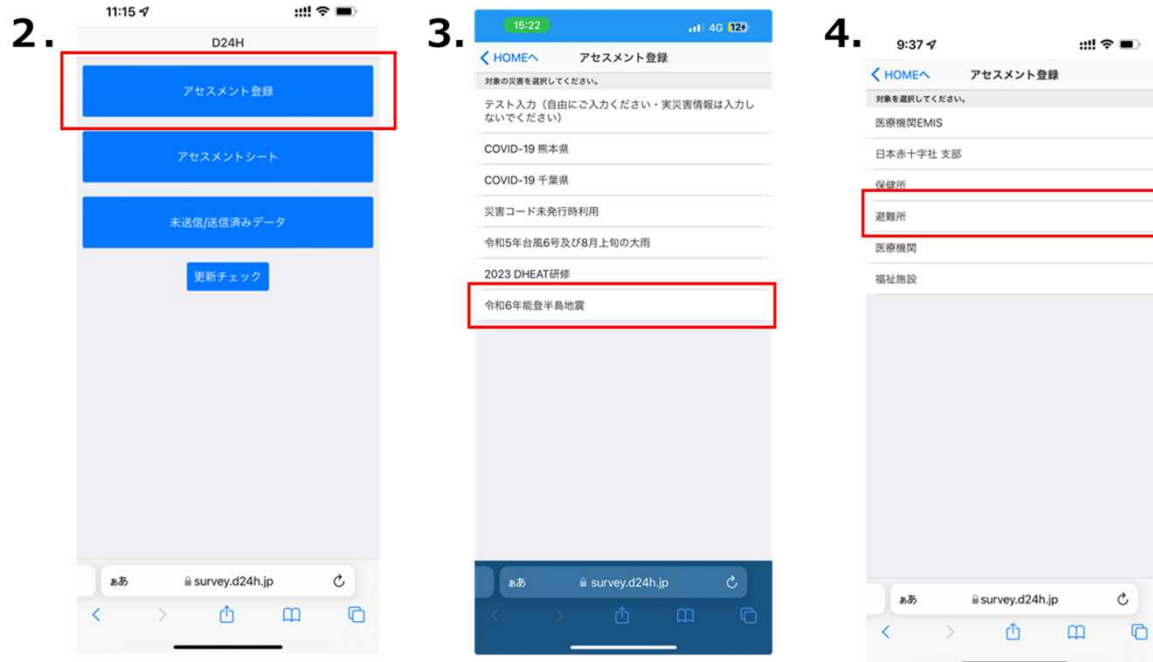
2.

11:15

D24H

アセスメント登録

アセスメントシート

未送信/送信済みデータ

更新チェック

ぁあ survey.d24h.jp

3.

15:22 4G 12+

HOMEへ アセスメント登録

対象の災害を選択してください。

テスト入力（自由にご入力ください・実災害情報は入力しないでください）

COVID-19 熊本県

COVID-19 千葉県

災害コード未発行時利用

令和5年台風6号及び8月上旬の大雨

2023 DHEAT研修

令和6年能登半島地震

ぁあ survey.d24h.jp

4.

9:37

HOMEへ アセスメント登録

対象を選択してください。

医療機関EMIS

日本赤十字社 支部

保健所

避難所

医療機関

福祉施設

ぁあ survey.d24h.jp